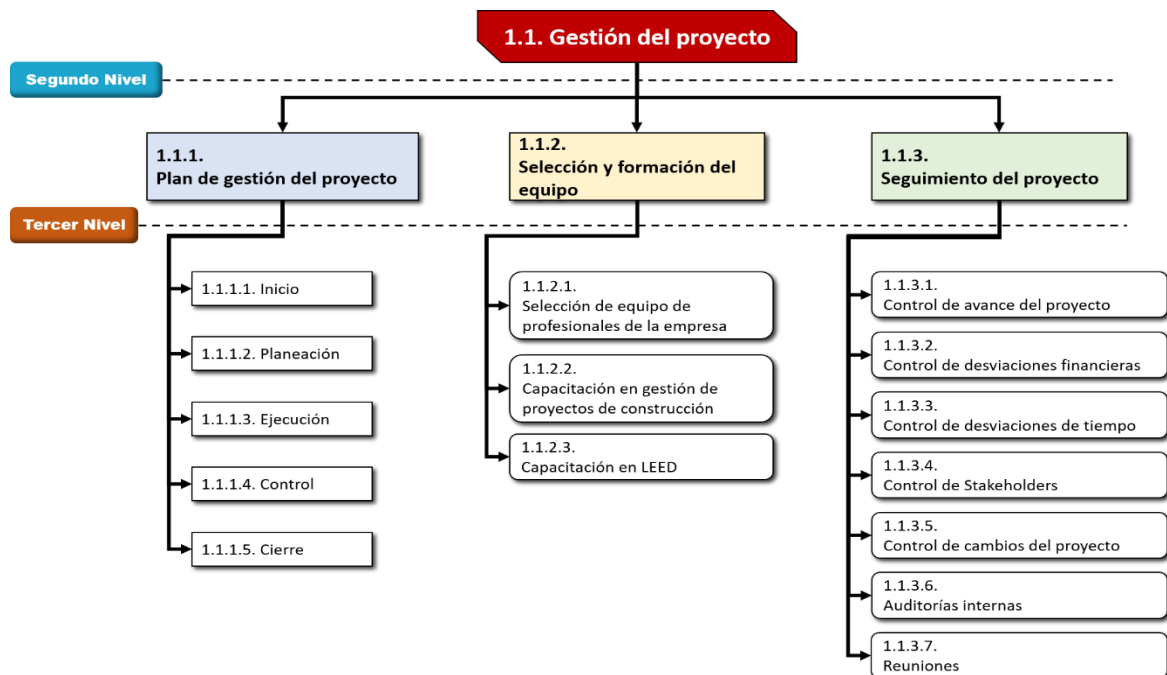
1.1. Gestión del proyecto

Segundo Nivel

1.1.1.
Plan de gestión del proyecto

1.1.2.
Selección y formación del equipo

1.1.3.
Seguimiento del proyecto

Tercer Nivel

1.1.1.1. Inicio

1.1.1.2. Planeación

1.1.1.3. Ejecución

1.1.1.4. Control

1.1.1.5. Cierre

1.1.2.1.
Selección de equipo de profesionales de la empresa

1.1.2.2.
Capacitación en gestión de proyectos de construcción

1.1.2.3.
Capacitación en LEED

1.1.3.1.
Control de avance del proyecto

1.1.3.2.
Control de desviaciones financieras

1.1.3.3.
Control de desviaciones de tiempo

1.1.3.4.
Control de Stakeholders

1.1.3.5.
Control de cambios del proyecto

1.1.3.6.
Auditorías internas

1.1.3.7.
Reuniones